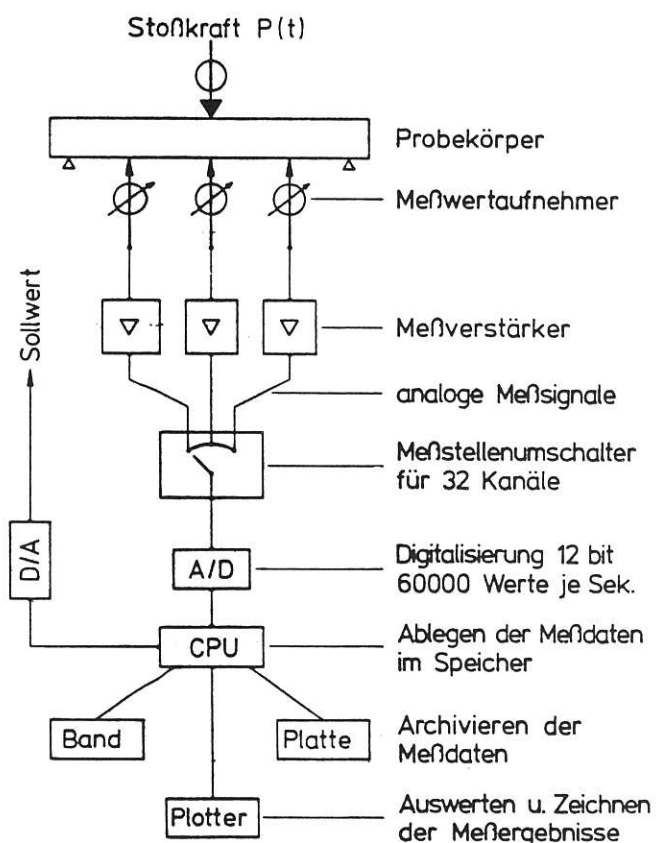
Stoßkraft P(t)

Probekörper

Meßwertaufnehmer

Sollwert

Meßverstärker

analoge Meßsignale

Meßstellenumschalter für 32 Kanäle

D/A

A/D

Digitalisierung 12 bit 60000 Werte je Sek.

CPU

Ablegen der Meßdaten im Speicher

Band

Platte

Archivieren der Meßdaten

Plotter

Auswerten u. Zeichnen der Meßergebnisse